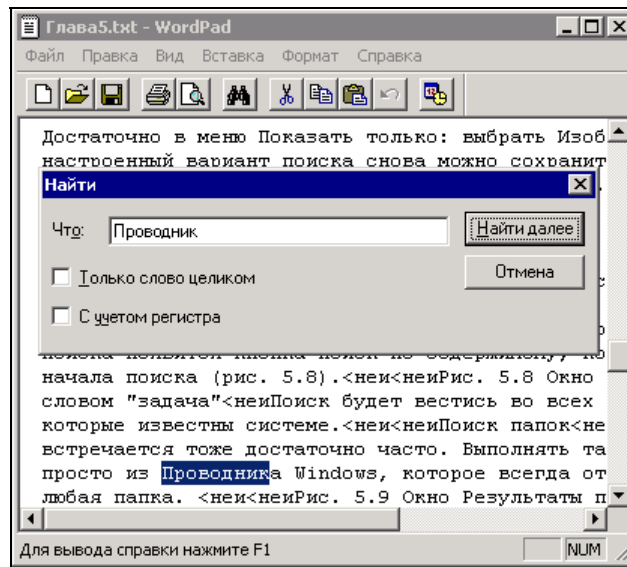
Глава5.txt - WordPad

Файл Правка Вид Вставка Формат Справка

Достаточно в меню Показать только: выбрать Изоб
настроенный вариант поиска снова можно сохранит

Найти

Что: Проводник

Найти далее

Отмена

Только слово целиком

С учетом регистра

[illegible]
начала поиска (рис. 5.8).<неи<неиРис. 5.8 Окно
словом "задача"<неиПоиск будет вестись во всех
которые известны системе.<неи<неиПоиск папок<не
встречается тоже достаточно часто. Выполнять та
просто из Проводника Windows, которое всегда от
любая папка. <неи<неиРис. 5.9 Окно Результаты п

Для вывода справки нажмите F1

NUM